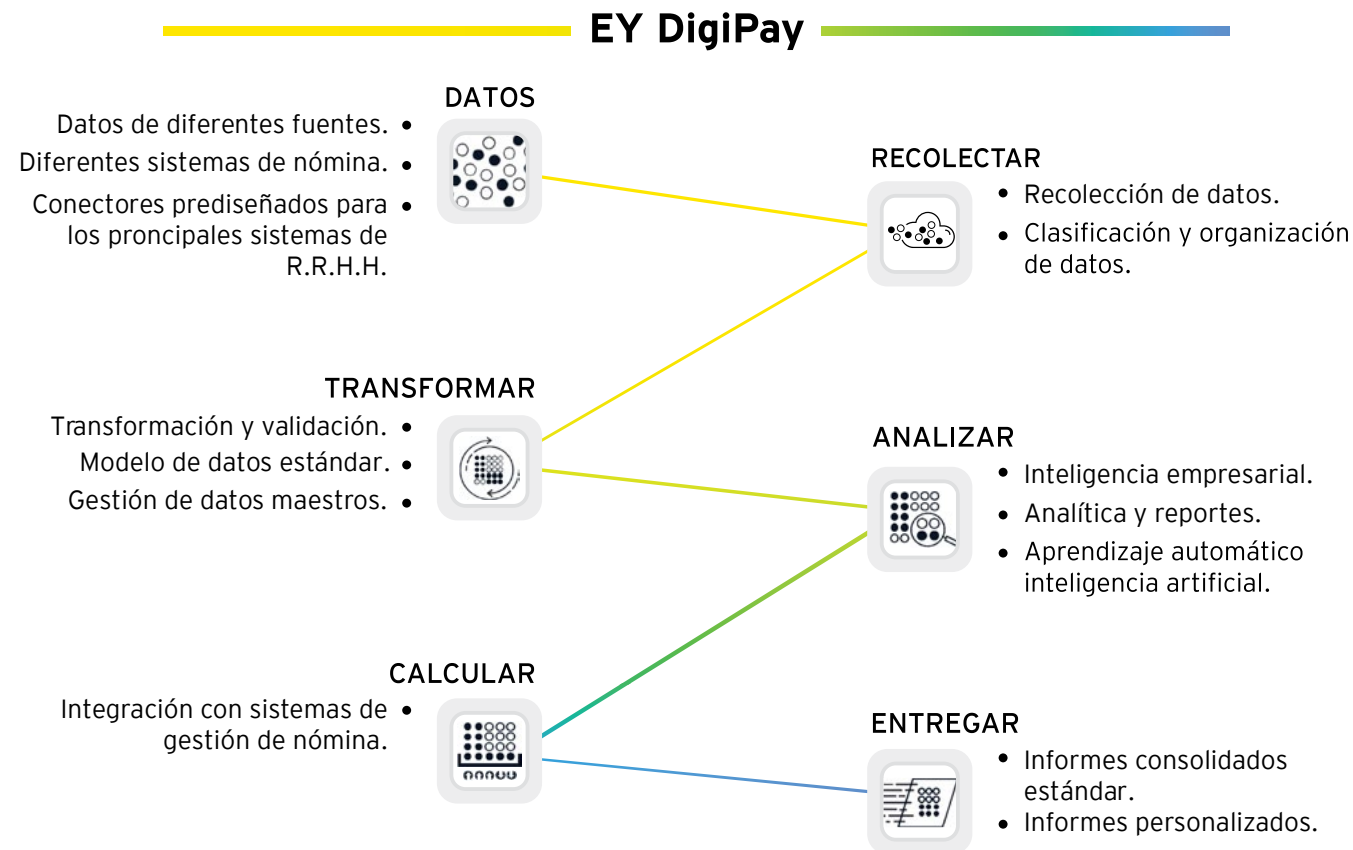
EY DigiPay

DATOS

- Datos de diferentes fuentes.
- Diferentes sistemas de nómina.
- Conectores prediseñados para los procincipales sistemas de R.R.H.H.

RECOLECTAR

- Recolección de datos.
- Clasificación y organización de datos.

TRANSFORMAR

- Transformación y validación.
- Modelo de datos estándar.
- Gestión de datos maestros.

ANALIZAR

- Inteligencia empresarial.
- Analítica y reportes.
- Aprendizaje automático inteligencia artificial.

CALCULAR

- Integración con sistemas de gestión de nómina.

ENTREGAR

- Informes consolidados estándar.
- Informes personalizados.